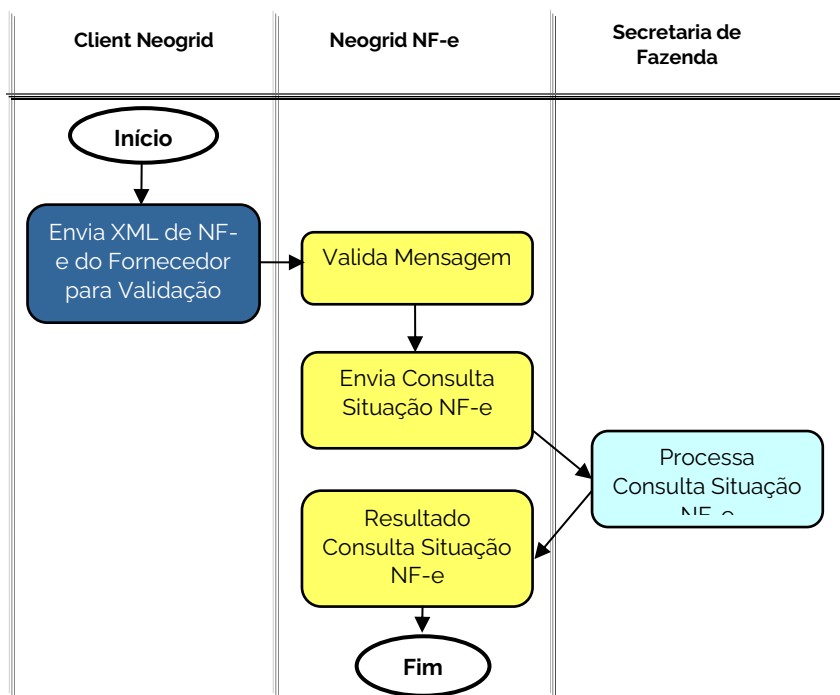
| Client Neogrid | Neogrid NF-e | Secretaria de Fazenda |
|---|---|---|

Início

Envia XML de NF-e do Fornecedor para Validação

Valida Mensagem

Envia Consulta Situação NF-e

Processa Consulta Situação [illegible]

Resultado Consulta Situação NF-e

Fim